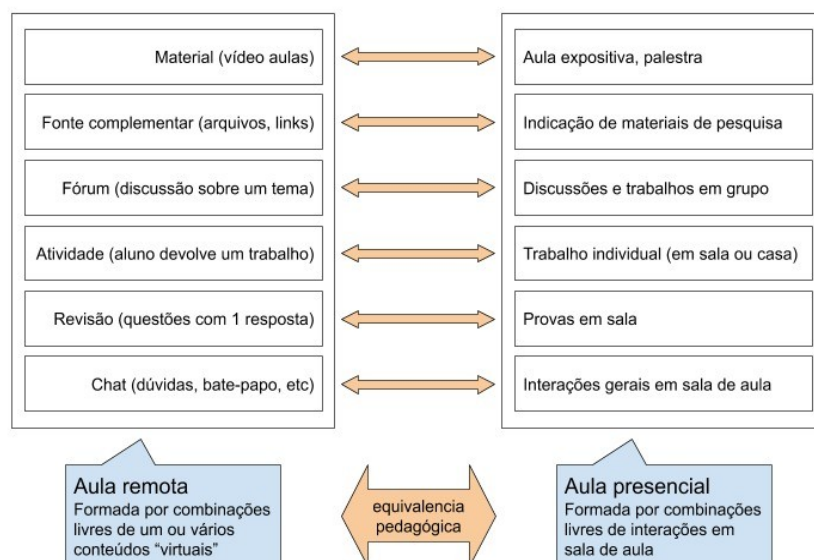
Material (vídeo aulas)

Aula expositiva, palestra

Fonte complementar (arquivos, links)

Indicação de materiais de pesquisa

Fórum (discussão sobre um tema)

Discussões e trabalhos em grupo

Atividade (aluno devolve um trabalho)

Trabalho individual (em sala ou casa)

Revisão (questões com 1 resposta)

Provas em sala

Chat (dúvidas, bate-papo, etc)

Interações gerais em sala de aula

Aula remota
Formada por combinações livres de um ou vários conteúdos "virtuais"

equivalencia pedagógica

Aula presencial
Formada por combinações livres de interações em sala de aula